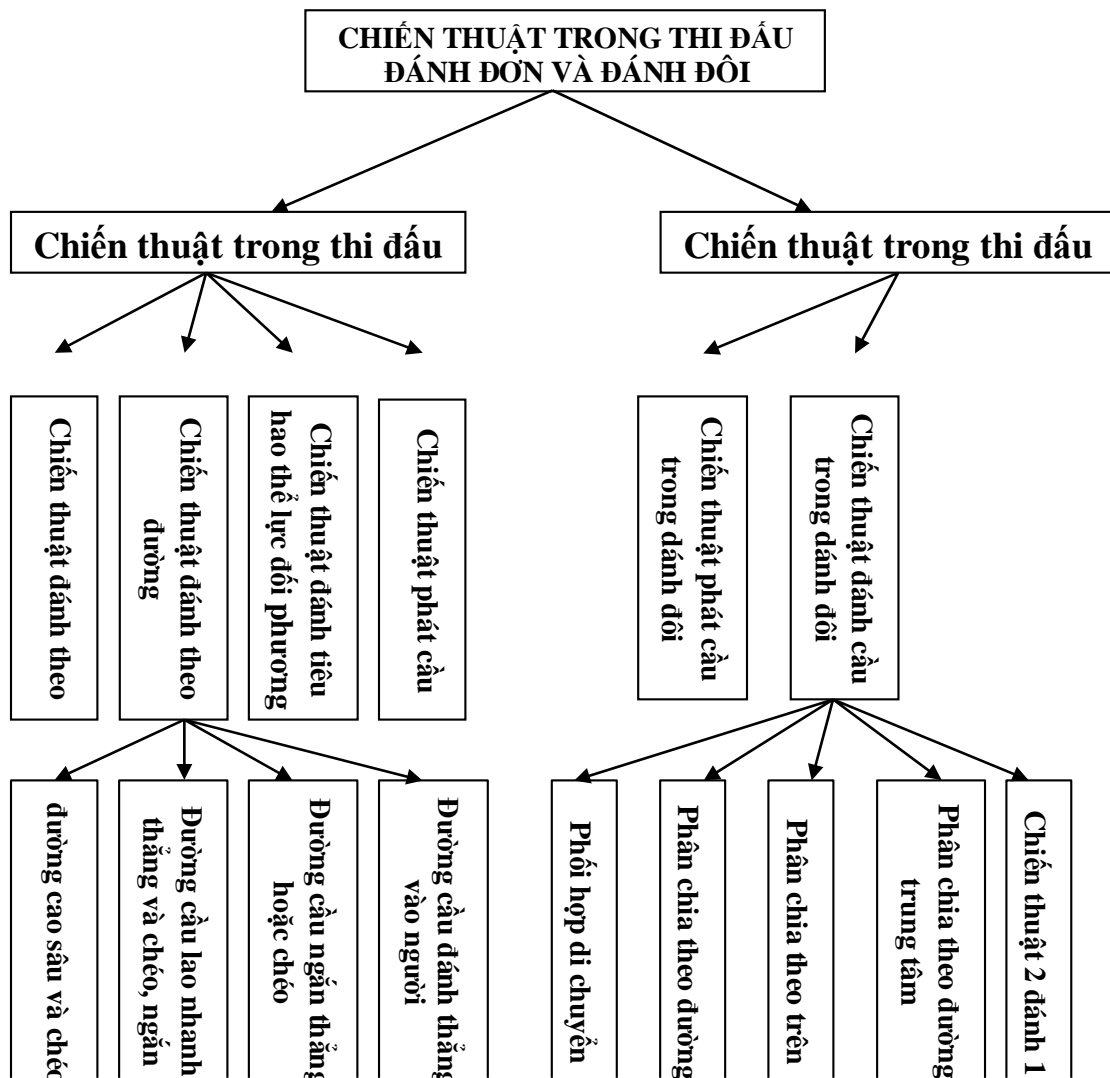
CHIẾN THUẬT TRONG THI ĐẤU ĐÁNH ĐƠN VÀ ĐÁNH ĐÔI

Chiến thuật trong thi đấu

Chiến thuật trong thi đấu

Chiến thuật đánh theo

Chiến thuật đánh theo đường

Chiến thuật đánh tiêu hao thể lực đối phương

Chiến thuật phát cầu

Chiến thuật phát cầu trong đánh đôi

Chiến thuật đánh cầu trong đánh đôi

đường cao sâu và chéo

Đường cầu lao nhanh thẳng và chéo, ngắn

Đường cầu ngắn thẳng hoặc chéo

Đường cầu đánh thẳng vào người

Phối hợp di chuyển

Phân chia theo đường

Phân chia theo trên

Phân chia theo đường trung tâm

Chiến thuật 2 đánh 1